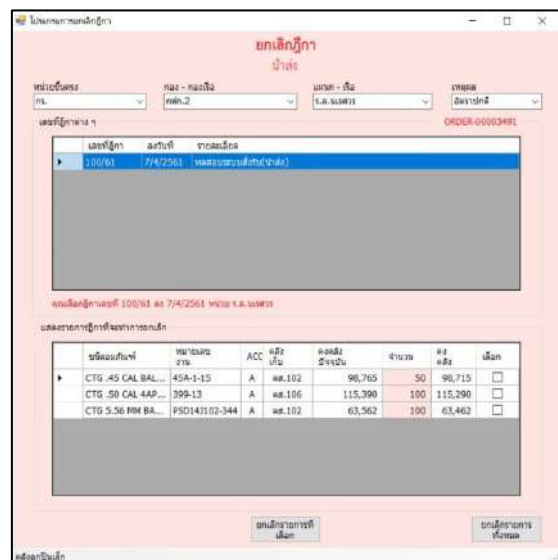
โปรแกรมการยกเลิกฎีกา

ยกเลิกฎีกา
นำส่ง

หน่วยขึ้นตรง
กร.

กอง - กองเรือ
กตภ.2

แผนก - เรือ
ร.ล.นเรศวร

เหตุผล
อัตราปกติ

เลขที่ฎีกาต่าง ๆ

ORDER-00003491

| | เลขที่ฎีกา | ลงวันที่ | รายละเอียด |
|---|---|---|---|
| ▸ | 100/61 | 7/4/2561 | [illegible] |

คุณเลือกฎีกาเลขที่ 100/61 ลง 7/4/2561 หน่วย ร.ล.นเรศวร

แสดงรายการฎีกาที่จะทำการยกเลิก

| | ชนิดอมภัณฑ์ | หมายเลขงาน | ACC | คลังเก็บ | คงคลังปัจจุบัน | จำนวน | คงคลัง | เลือก |
|---|---|---|---|---|---|---|---|---|
| ▸ | CTG .45 CAL BAL... | 45A-1-15 | A | คส.102 | 98,765 | 50 | 98,715 | ☐ |
| | CTG .50 CAL 4AP... | 399-13 | A | คส.106 | 115,390 | 100 | 115,290 | ☐ |
| | CTG 5.56 MM BA... | PSD143102-344 | A | คส.102 | 63,562 | 100 | 63,462 | ☐ |

ยกเลิกรายการที่เลือก

ยกเลิกรายการทั้งหมด

หลังจากยืนยัน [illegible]